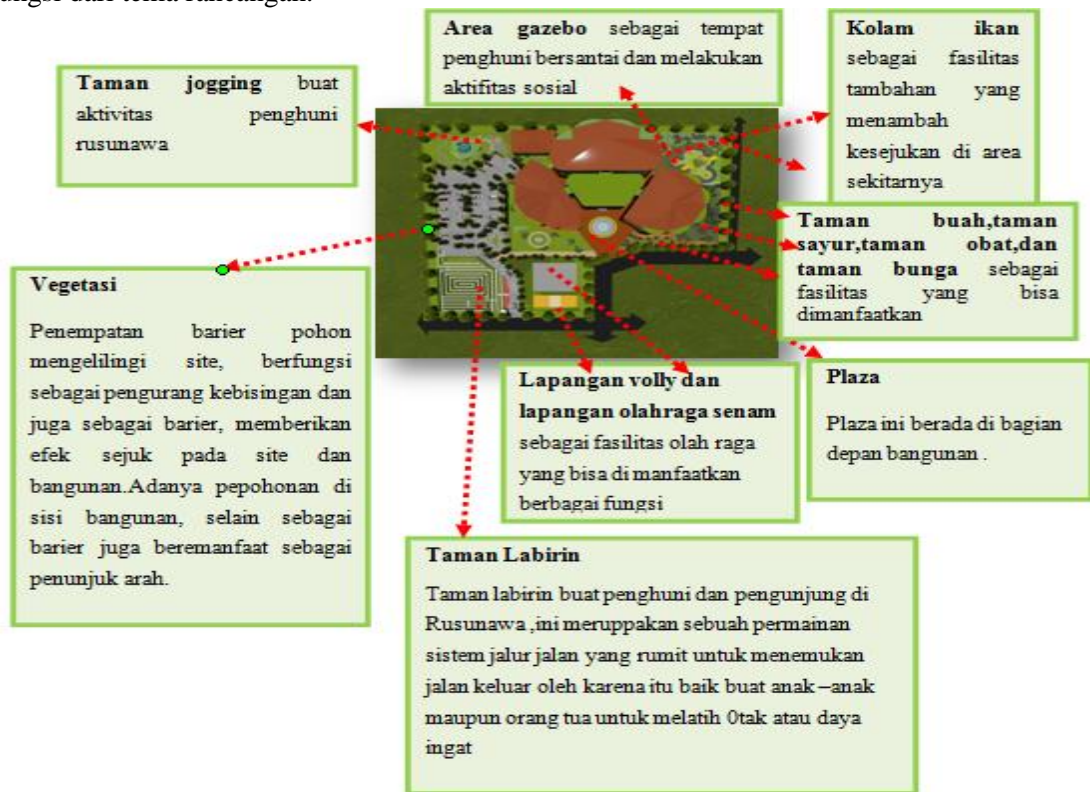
fungsi dari tema rancangan.

**Area gazebo** sebagai tempat penghuni bersantai dan melakukan aktifitas sosial

**Kolam ikan** sebagai fasilitas tambahan yang menambah kesejukan di area sekitarnya

**Taman jogging** buat aktivitas penghuni rusunawa

**Taman buah,taman sayur,taman obat,dan taman bunga** sebagai fasilitas yang bisa dimanfaatkan

**Vegetasi**

Penempatan barier pohon mengelilingi site, berfungsi sebagai pengurang kebisingan dan juga sebagai barier, memberikan efek sejuk pada site dan bangunan.Adanya pepohonan di sisi bangunan, selain sebagai barier juga beremanfaat sebagai penunjuk arah.

**Lapangan volly dan lapangan olahraga senam** sebagai fasilitas olah raga yang bisa di manfaatkan berbagai fungsi

**Plaza**

Plaza ini berada di bagian depan bangunan .

**Taman Labirin**

Taman labirin buat penghuni dan pengunjung di Rusunawa ,ini meruppakan sebuah permainan sistem jalur jalan yang rumit untuk menemukan jalan keluar oleh karena itu baik buat anak –anak maupun orang tua untuk melatih 0tak atau daya ingat